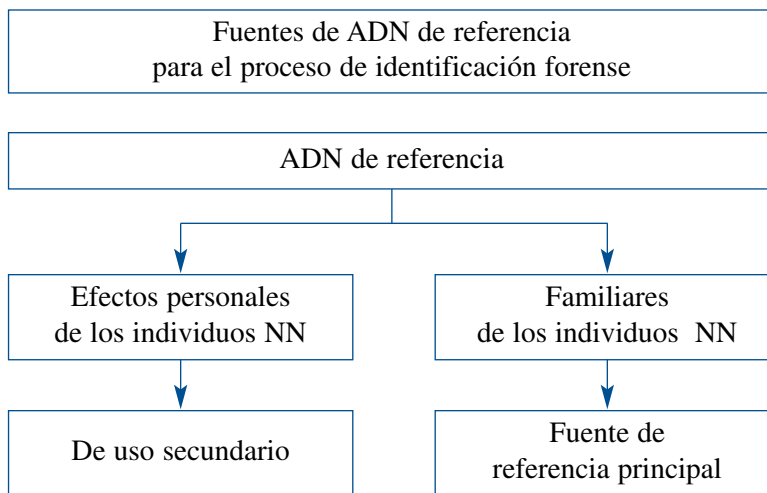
Fuentes de ADN de referencia para el proceso de identificación forense

ADN de referencia

Efectos personales de los individuos NN

Familiares de los individuos NN

De uso secundario

Fuente de referencia principal